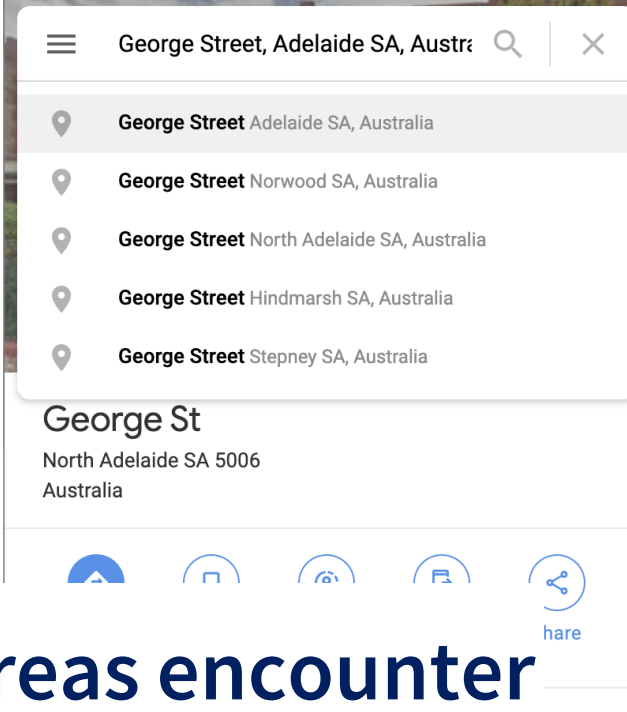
George Street, Adelaide SA, Austra

George Street Adelaide SA, Australia

George Street Norwood SA, Australia

George Street North Adelaide SA, Australia

George Street Hindmarsh SA, Australia

George Street Stepney SA, Australia

George St

North Adelaide SA 5006
Australia

hare

reas encounter